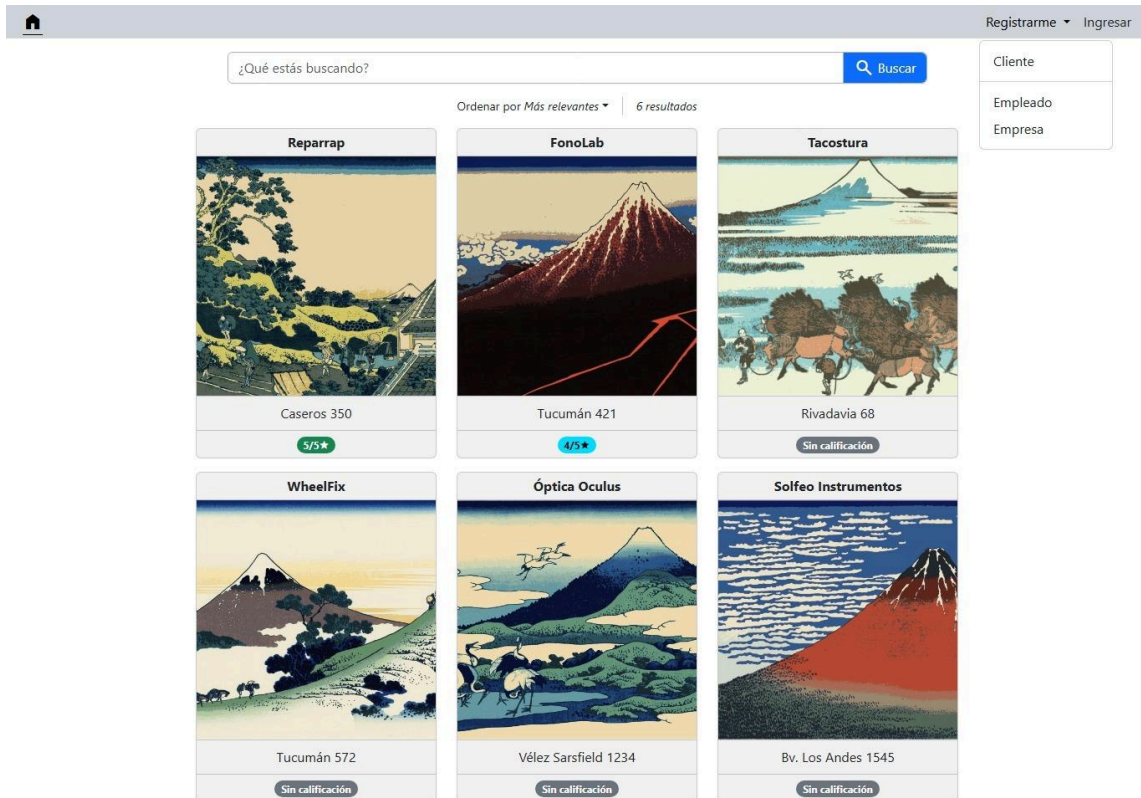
Registrarme ▾ Ingresar

Cliente

Empleado

Empresa

¿Qué estás buscando?

Buscar

Ordenar por *Más relevantes* ▾ | *6 resultados*

Reparrap

Caseros 350

5/5★

FonoLab

Tucumán 421

4/5★

Tacostura

Rivadavia 68

Sin calificación

WheelFix

Tucumán 572

Sin calificación

Óptica Oculus

Vélez Sarsfield 1234

Sin calificación

Solfeo Instrumentos

Bv. Los Andes 1545

Sin calificación